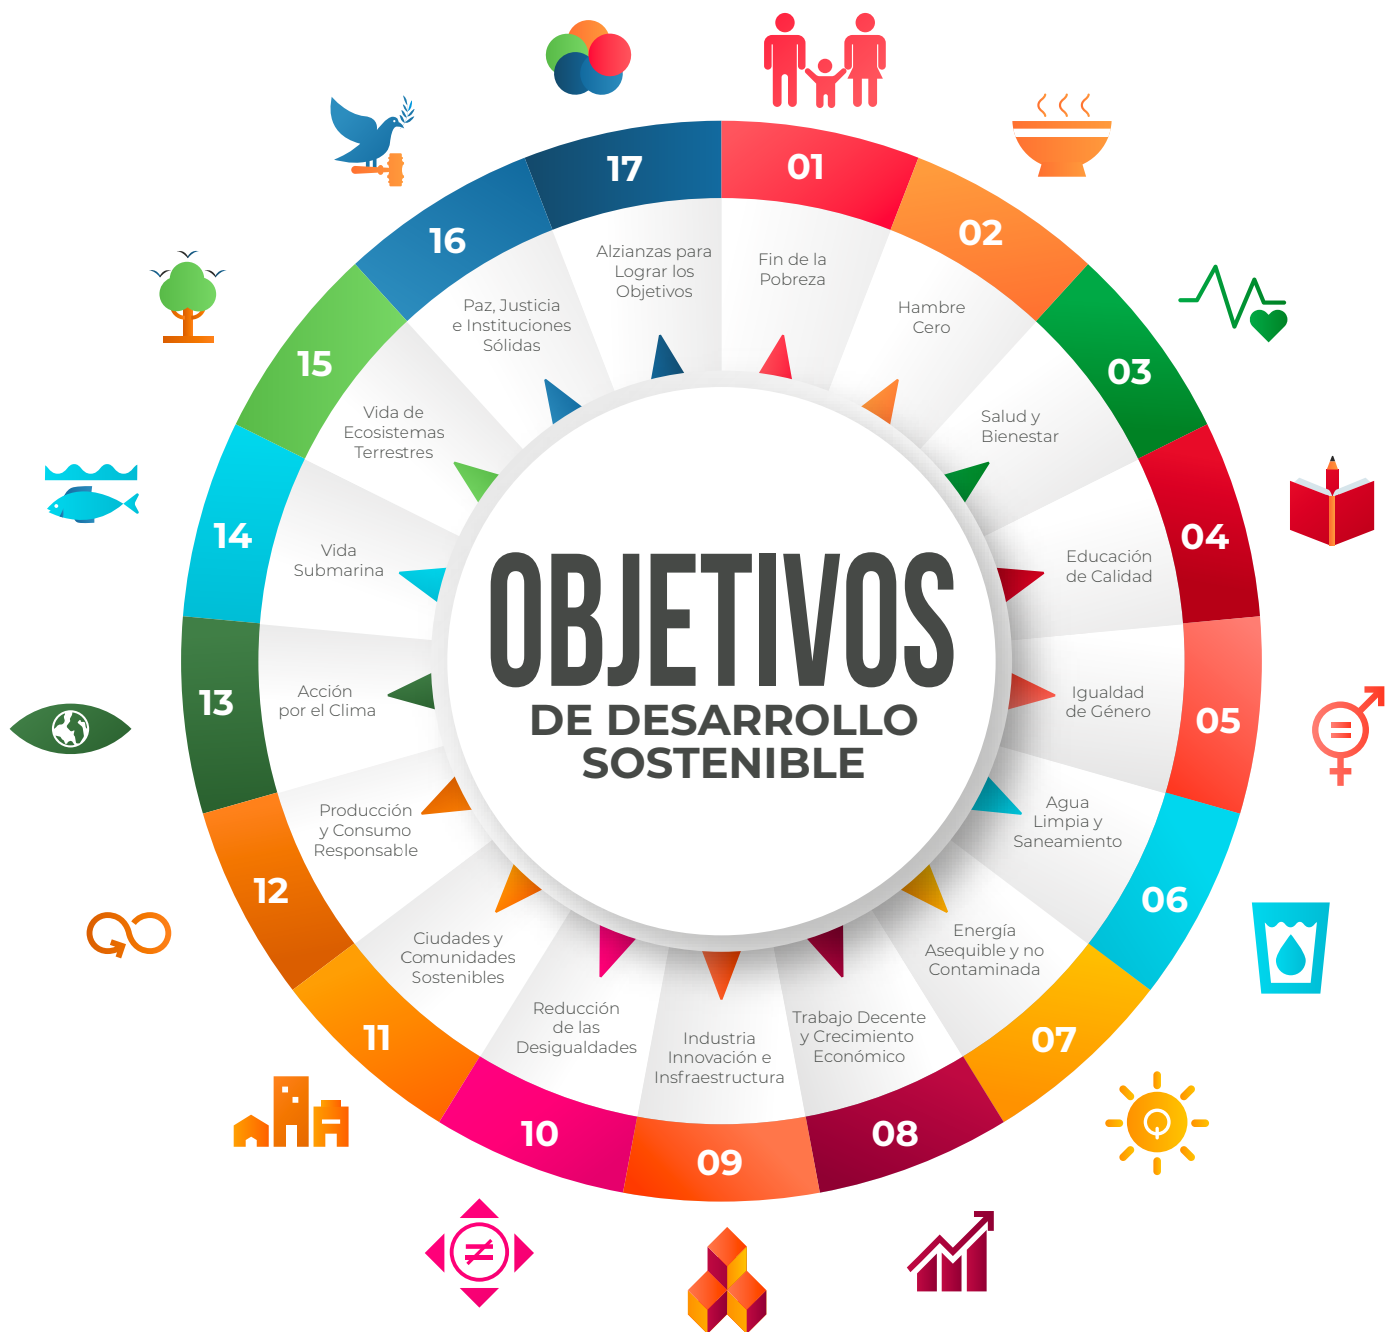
OBJETIVOS
DE DESARROLLO SOSTENIBLE

01
Fin de la Pobreza

02
Hambre Cero

03
Salud y Bienestar

04
Educación de Calidad

05
Igualdad de Género

06
Agua Limpia y Saneamiento

07
Energía Asequible y no Contaminada

08
Trabajo Decente y Crecimiento Económico

09
Industria Innovación e Insfraestructura

10
Reducción de las Desigualdades

11
Ciudades y Comunidades Sostenibles

12
Producción y Consumo Responsable

13
Acción por el Clima

14
Vida Submarina

15
Vida de Ecosistemas Terrestres

16
Paz, Justicia e Instituciones Sólidas

17
Alzianzas para Lograr los Objetivos